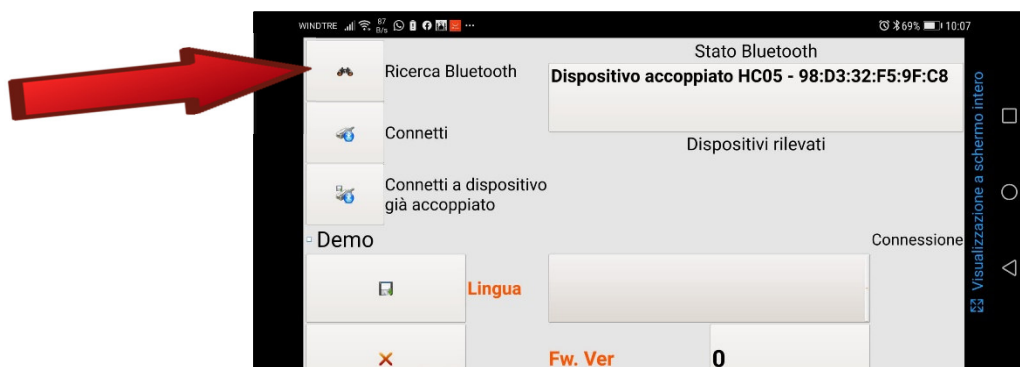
WINDTRE 87 B/s ··· 69% 10:07

Ricerca Bluetooth

Stato Bluetooth

Dispositivo accoppiato HC05 - 98:D3:32:F5:9F:C8

Connetti

Dispositivi rilevati

Connetti a dispositivo già accoppiato

Demo

Connessione

Lingua

Fw. Ver

0

Visualizzazione a schermo intero